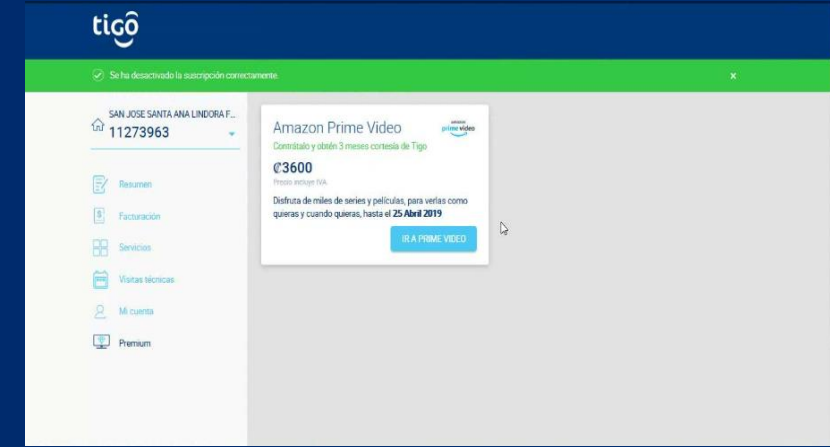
tigo

Se ha desactivado la suscripción correctamente.

×

SAN JOSE SANTA ANA LINDORA F...
11273963

Resumen

Facturación

Servicios

Visitas técnicas

Mi cuenta

Premium

Amazon Prime Video

prime video

Contrátalo y obtén 3 meses cortesía de Tigo

₡3600

Precio incluye IVA

Disfruta de miles de series y películas, para verlas como quieras y cuando quieras, hasta el **25 Abril 2019**

IR A PRIME VIDEO